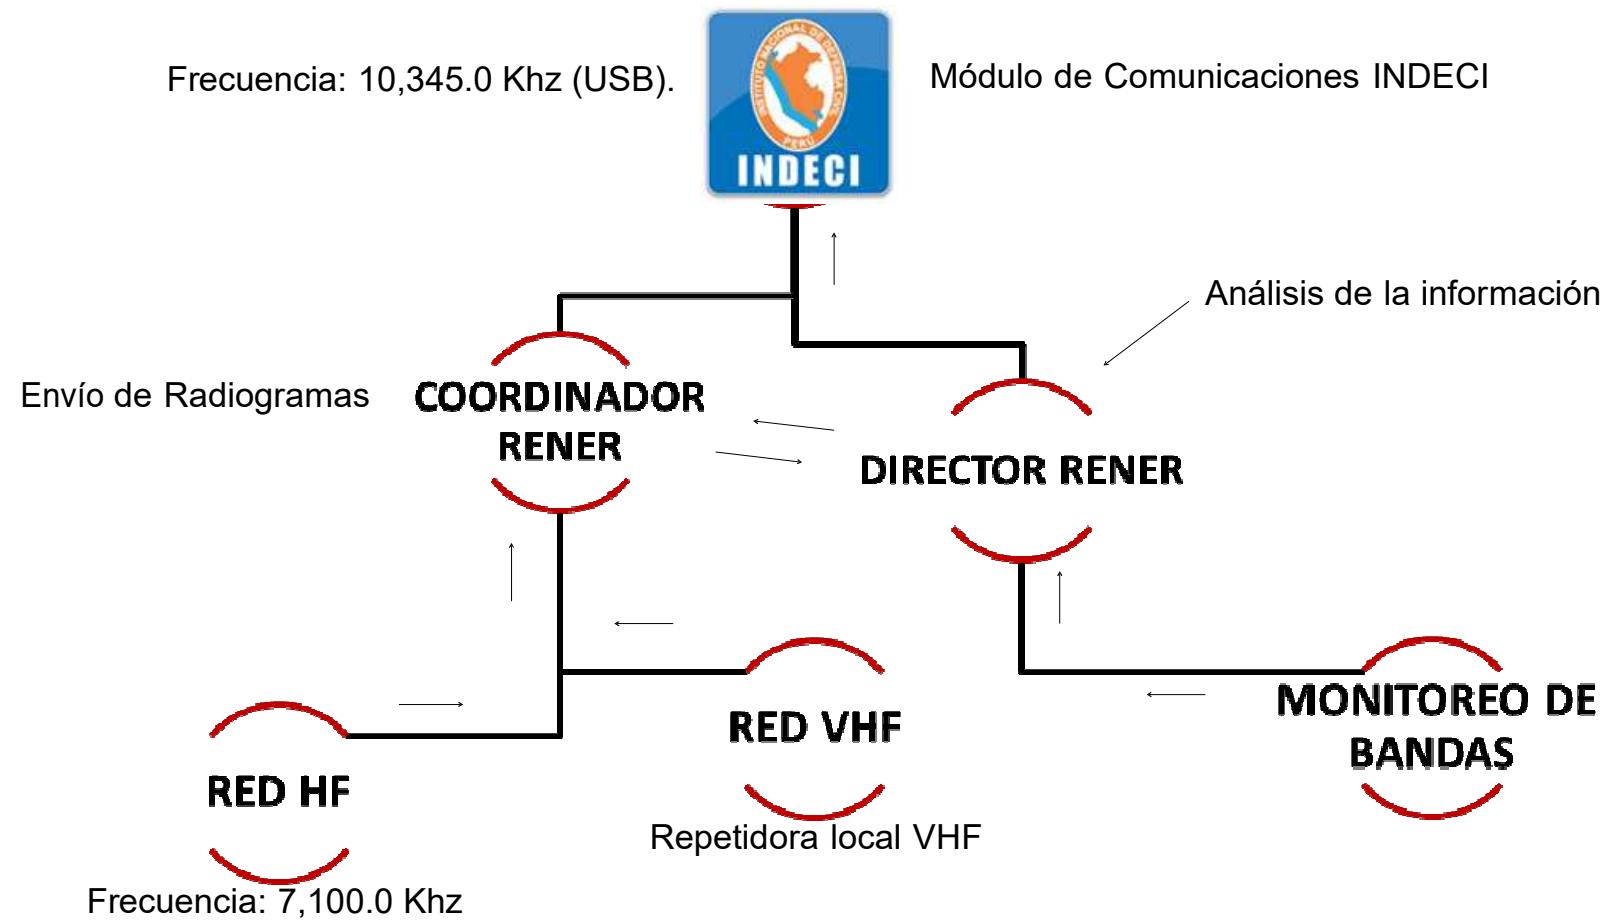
Frecuencia: 10,345.0 Khz (USB).

INSTITUTO NACIONAL DE DEFENSA CIVIL PERU
INDECI

Módulo de Comunicaciones INDECI

Análisis de la información

Envío de Radiogramas

COORDINADOR RENER

DIRECTOR RENER

RED VHF

MONITOREO DE BANDAS

RED HF

Repetidora local VHF

Frecuencia: 7,100.0 Khz